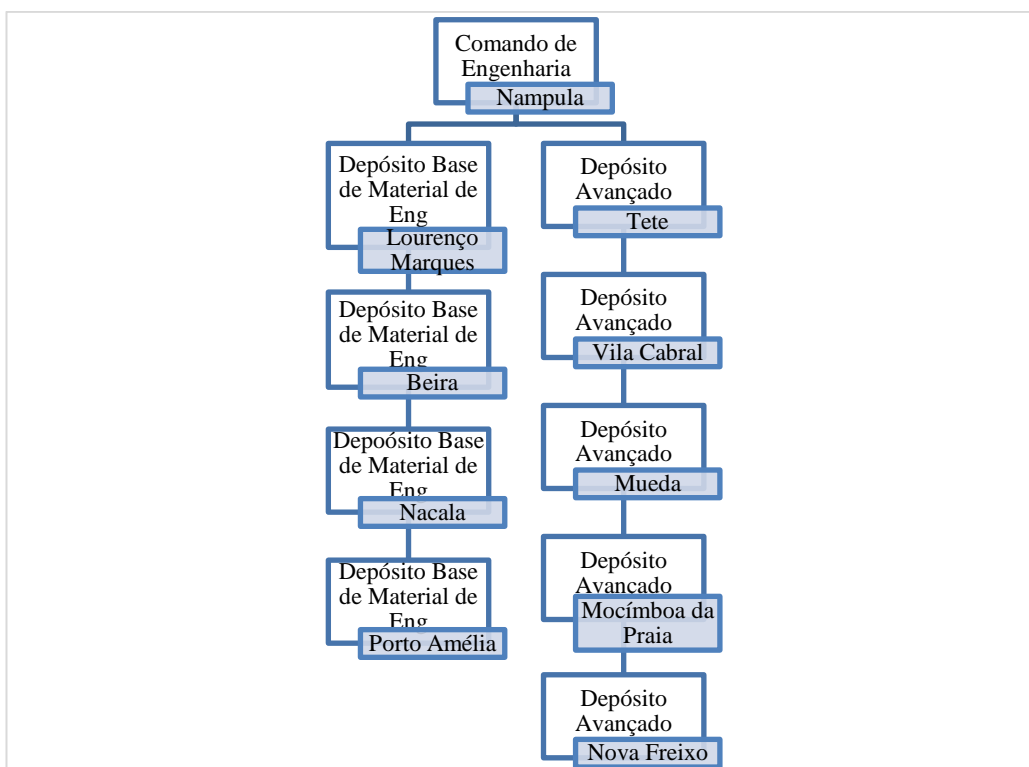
Comando de Engenharia
Nampula

Depósito Base de Material de Eng
Lourenço Marques

Depósito Base de Material de Eng
Beira

Depoósito Base de Material de Eng
Nacala

Depósito Base de Material de Eng
Porto Amélia

Depósito Avançado
Tete

Depósito Avançado
Vila Cabral

Depósito Avançado
Mueda

Depósito Avançado
Mocímboa da Praia

Depósito Avançado
Nova Freixo